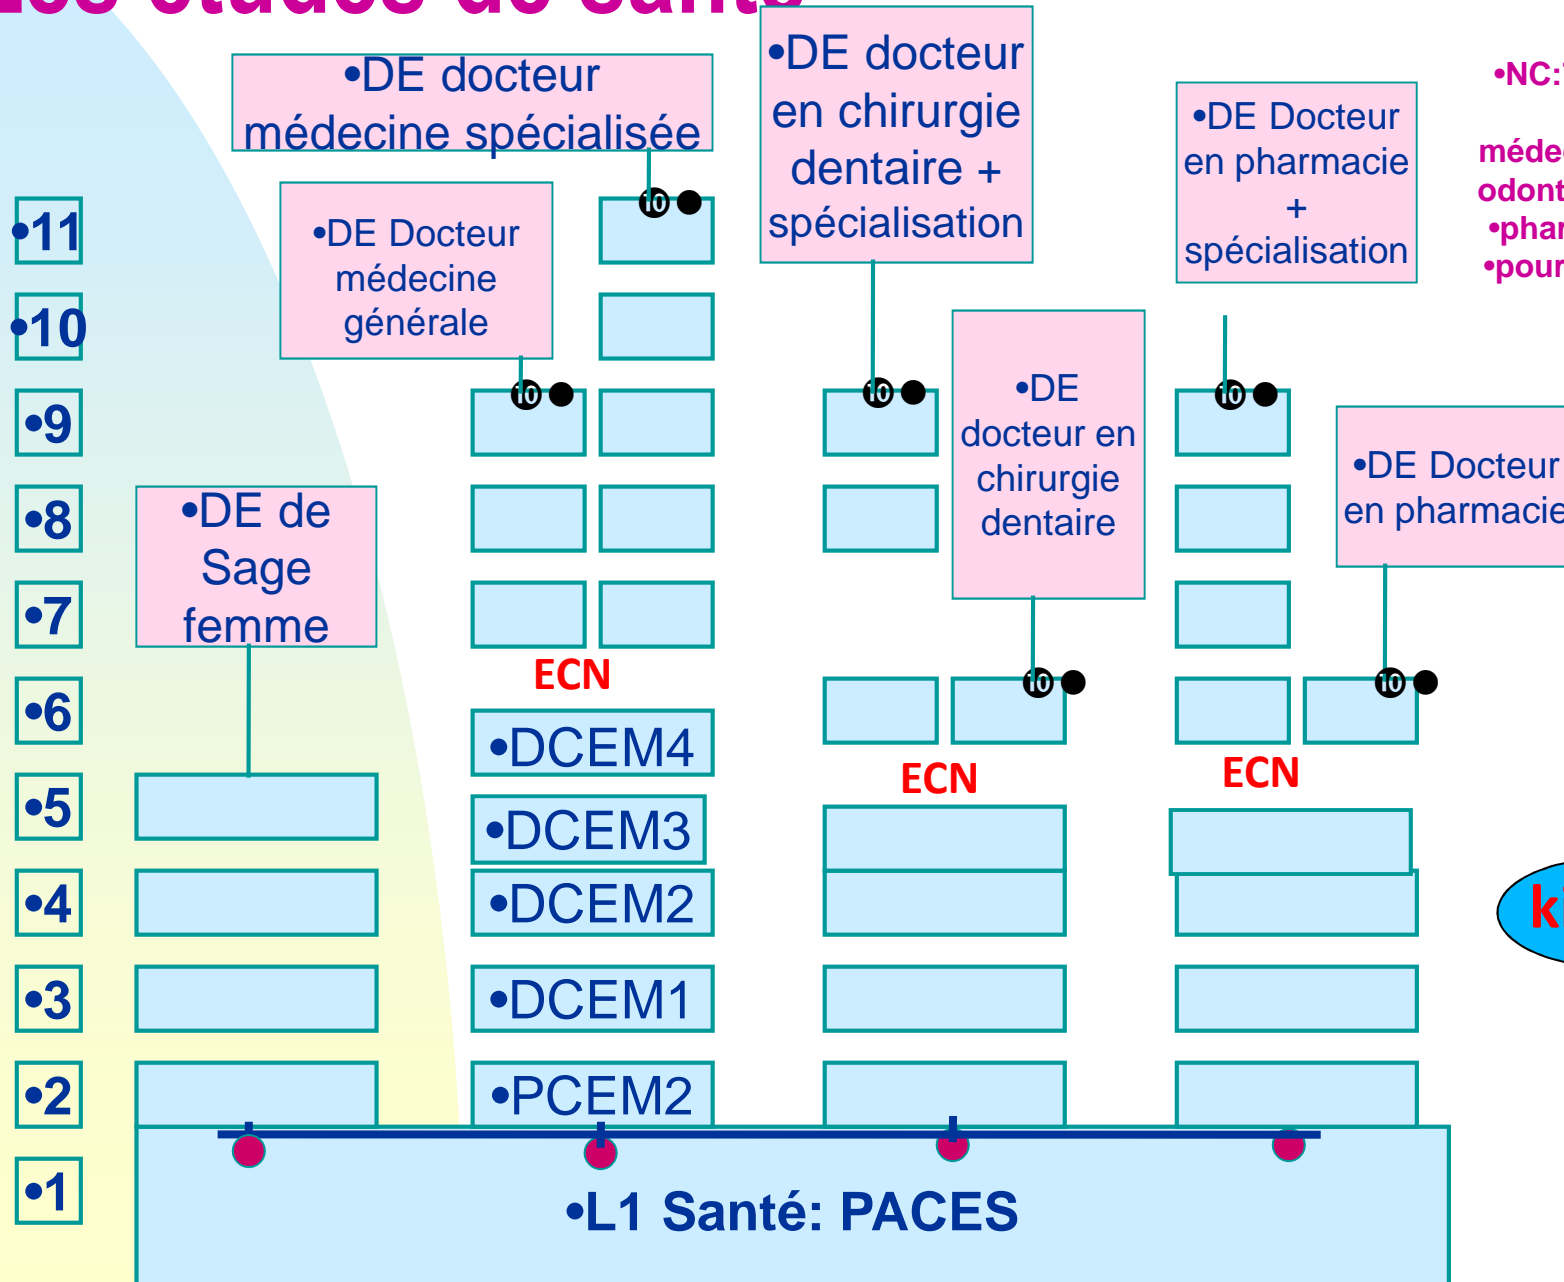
•DE docteur médecine spécialisée

•DE docteur en chirurgie dentaire + spécialisation

•DE Docteur en pharmacie + spécialisation

•NC:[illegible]
méde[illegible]
odont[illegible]
•phar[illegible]
•pour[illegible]

•DE Docteur médecine générale

•11
•10
•9
•8
•7
•6
•5
•4
•3
•2
•1

•DE docteur en chirurgie dentaire

•DE Docteur en pharmacie

•DE de Sage femme

ECN

•DCEM4
•DCEM3
•DCEM2
•DCEM1
•PCEM2

ECN

ECN

k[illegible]

•L1 Santé: PACES